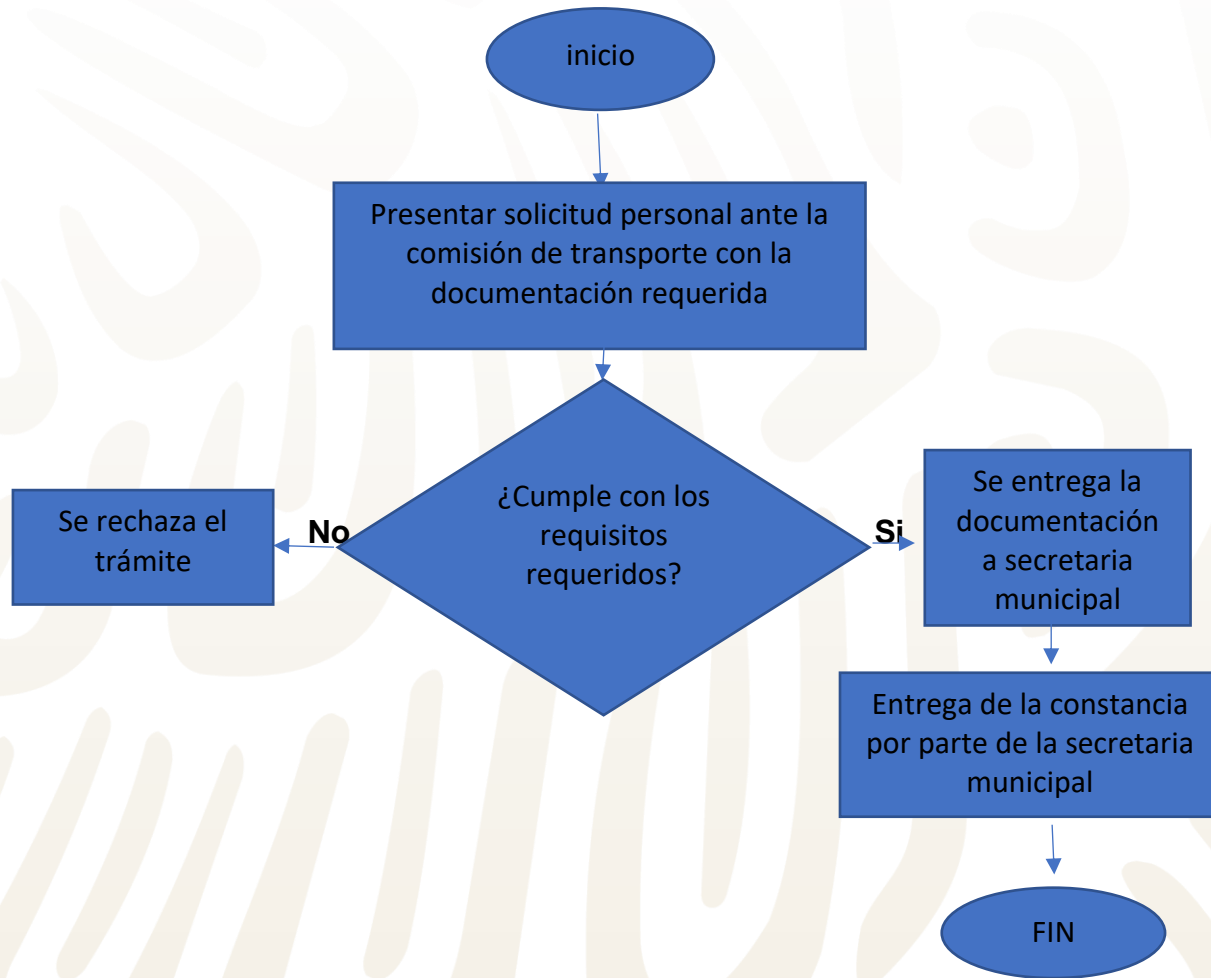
inicio

Presentar solicitud personal ante la comisión de transporte con la documentación requerida

¿Cumple con los requisitos requeridos?

No

Se rechaza el trámite

Si

Se entrega la documentación a secretaria municipal

Entrega de la constancia por parte de la secretaria municipal

FIN